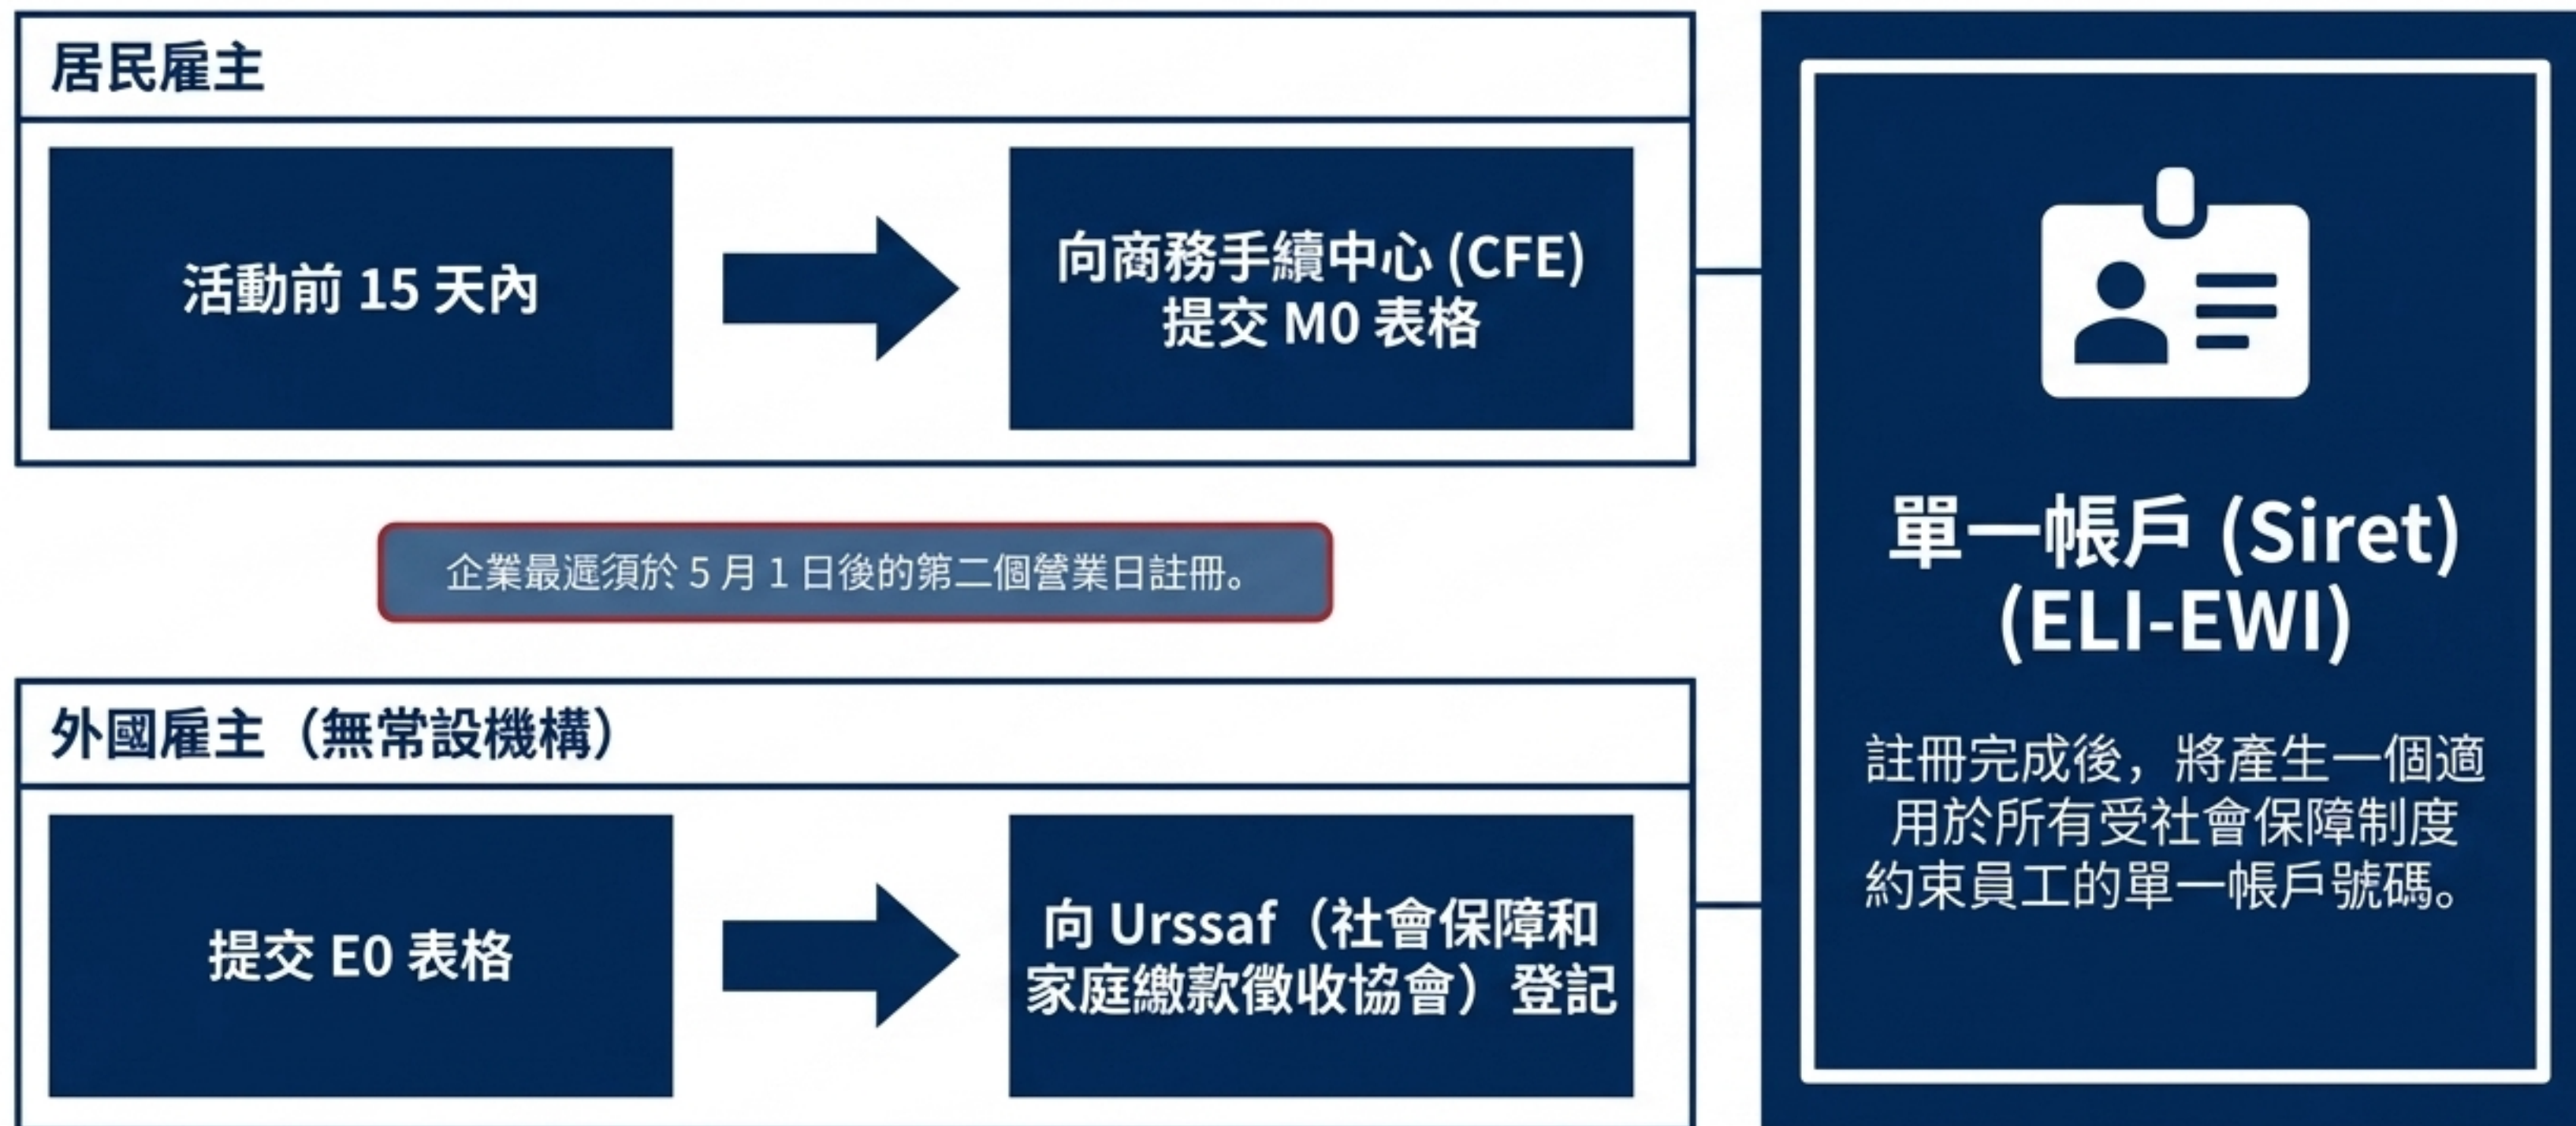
居民雇主

活動前 15 天內

向商務手續中心 (CFE) 提交 M0 表格

企業最遲須於 5 月 1 日後的第二個營業日註冊。

外國雇主（無常設機構）

提交 E0 表格

向 Urssaf（社會保障和家庭繳款徵收協會）登記

單一帳戶 (Siret) (ELI-EWI)

註冊完成後，將產生一個適用於所有受社會保障制度約束員工的單一帳戶號碼。